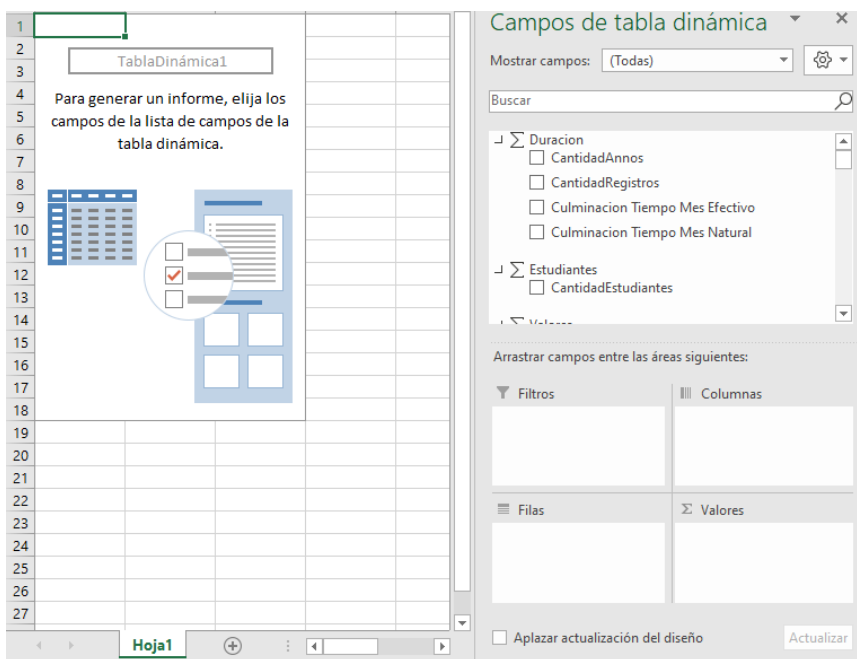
1
2
3
4
5
6
7
8
9
10
11
12
13
14
15
16
17
18
19
20
21
22
23
24
25
26
27

TablaDinámica1

Para generar un informe, elija los campos de la lista de campos de la tabla dinámica.

Hoja1

Campos de tabla dinámica

Mostrar campos: (Todas)

Buscar

$\sum$ Duracion
CantidadAnnos
CantidadRegistros
Culminacion Tiempo Mes Efectivo
Culminacion Tiempo Mes Natural

$\sum$ Estudiantes
CantidadEstudiantes

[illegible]

Arrastrar campos entre las áreas siguientes:

Filtros

Columnas

Filas

$\Sigma$ Valores

Aplazar actualización del diseño

Actualizar